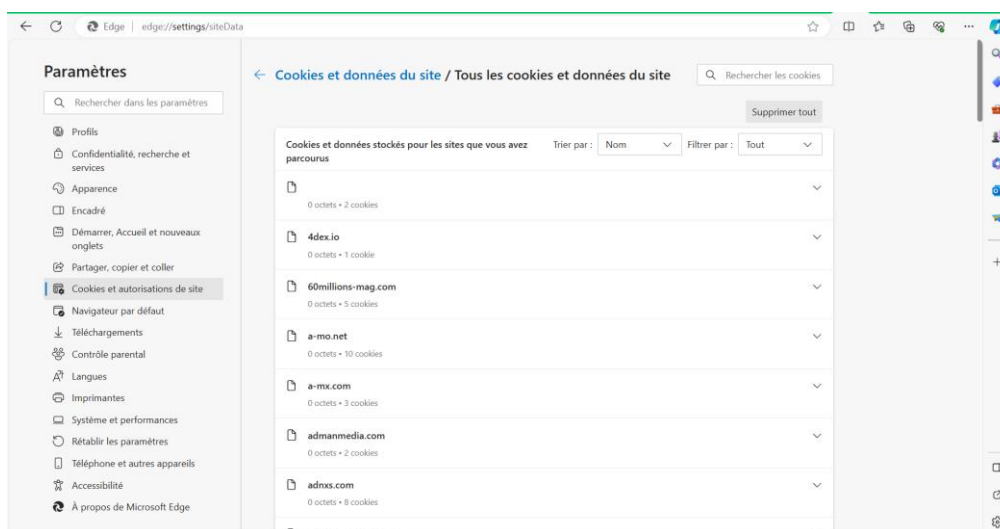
Edge | edge://settings/siteData

Paramètres

Rechercher dans les paramètres

Profils
Confidentialité, recherche et services
Apparence
Encadré
Démarrer, Accueil et nouveaux onglets
Partager, copier et coller
Cookies et autorisations de site
Navigateur par défaut
Téléchargements
Contrôle parental
Langues
Imprimantes
Système et performances
Rétablir les paramètres
Téléphone et autres appareils
Accessibilité
À propos de Microsoft Edge

← Cookies et données du site / Tous les cookies et données du site

Rechercher les cookies

Supprimer tout

Cookies et données stockés pour les sites que vous avez parcourus

Trier par : Nom

Filtrer par : Tout

0 octets • 2 cookies

4dex.io
0 octets • 1 cookie

60millions-mag.com
0 octets • 5 cookies

a-mo.net
0 octets • 10 cookies

a-mx.com
0 octets • 3 cookies

admanmedia.com
0 octets • 2 cookies

adnxs.com
0 octets • 8 cookies